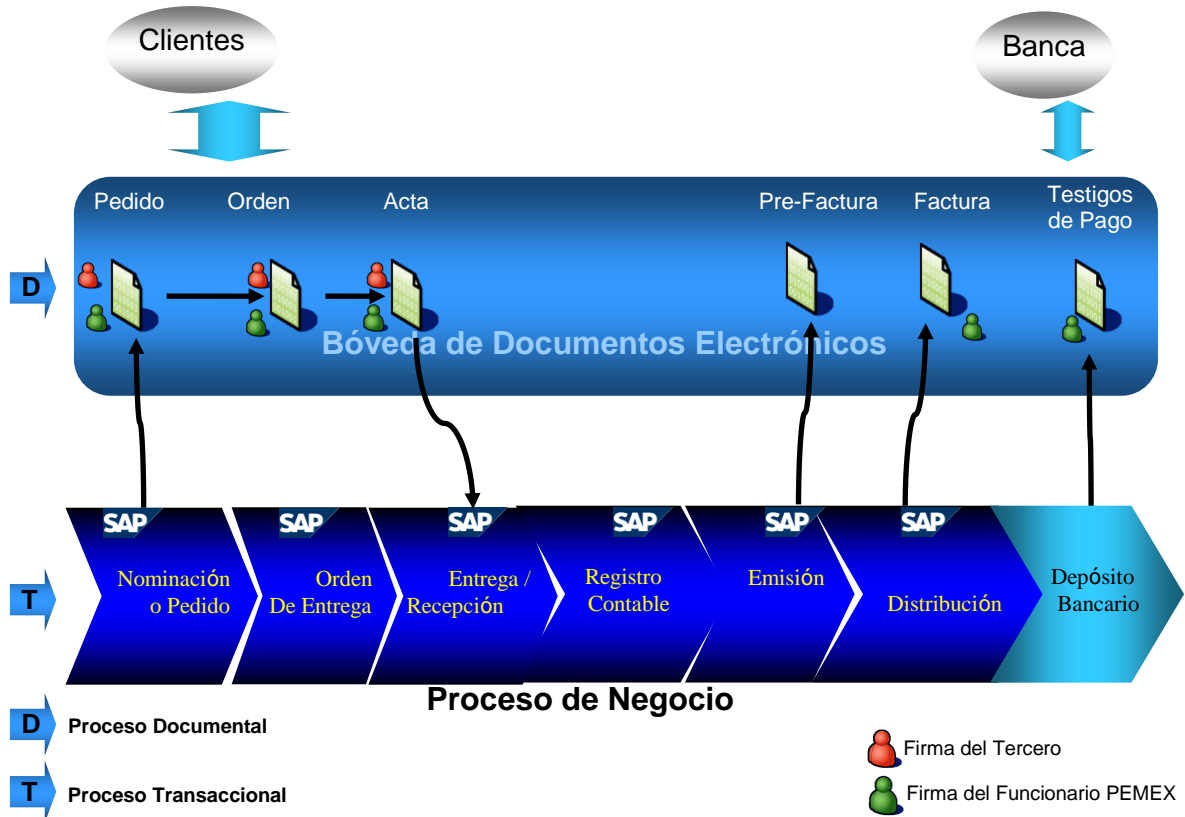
Clientes

Banca

Pedido

Orden

Acta

Pre-Factura

Factura

Testigos de Pago

D

Bóveda de Documentos Electrónicos

SAP

SAP

SAP

SAP

SAP

SAP

T

Nominación o Pedido

Orden De Entrega

Entrega / Recepción

Registro Contable

Emisión

Distribución

Depósito Bancario

Proceso de Negocio

D

Proceso Documental

T

Proceso Transaccional

Firma del Tercero

Firma del Funcionario PEMEX